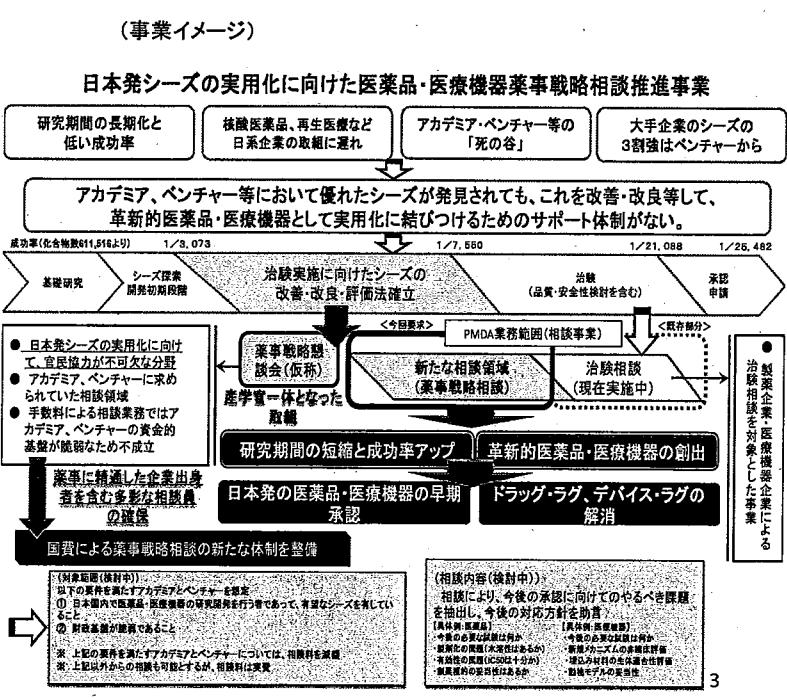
（事業イメージ）

日本発シーズの実用化に向けた医薬品・医療機器薬事戦略相談推進事業

研究期間の長期化と低い成功率

核酸医薬品、再生医療など日系企業の取組に遅れ

アカデミア・ベンチャー等の「死の谷」

大手企業のシーズの3割強はベンチャーから

アカデミア、ベンチャー等において優れたシーズが発見されても、これを改善・改良等して、革新的医薬品・医療機器として実用化に結びつけるためのサポート体制がない。

成功率（化合物数611,516より）　1/3,073　1/7,550　1/21,088　1/25,482

基礎研究

シーズ探索開発初期段階

治験実施に向けたシーズの改善・改良・評価法確立

治験（品質・安全性検討を含む）

承認申請

● 日本発シーズの実用化に向けて、官民協力が不可欠な分野
● アカデミア、ベンチャーに求められていた相談領域
● 手数料による相談事業ではアカデミア、ベンチャーの資金的基盤が脆弱なため不成立

薬事戦略懇談会（仮称）

産学官一体となった取組

<今回要求>

PMDA業務範囲（相談事業）

<既存部分>

新たな相談領域（薬事戦略相談）

治験相談（現在実施中）

● 製薬企業・医療機器企業による治験相談を対象とした事業

研究期間の短縮と成功率アップ

革新的医薬品・医療機器の創出

薬事に精通した企業出身者を含む多彩な相談員の確保

日本発の医薬品・医療機器の早期承認

ドラッグ・ラグ、デバイス・ラグの解消

国費による薬事戦略相談の新たな体制を整備

（対象範囲（検討中））
以下の要件を満たすアカデミアとベンチャーを想定
① 日本国内で医薬品・医療機器の研究開発を行う者であって、有望なシーズを有していること
② 財政基盤が脆弱であること

※ 上記の要件を満たすアカデミアとベンチャーについては、相談料を減額
※ 上記以外からの相談も可能とするが、相談料は実費

（相談内容（検討中））
相談により、今後の承認に向けてのやるべき課題を抽出し、今後の対応方針を助言

【具体例：医薬品】
・今後の必要な試験は何か
・脱発化の限度（水溶性はあるか）
・有効性の問題（IC50は十分か）
・副作用の懸念性はあるか

【具体例：医療機器】
・今後の必要な試験は何か
・新規メカニズムの非臨床評価
・埋込み材料の生体適合性評価
・動物モデルの妥当性

3